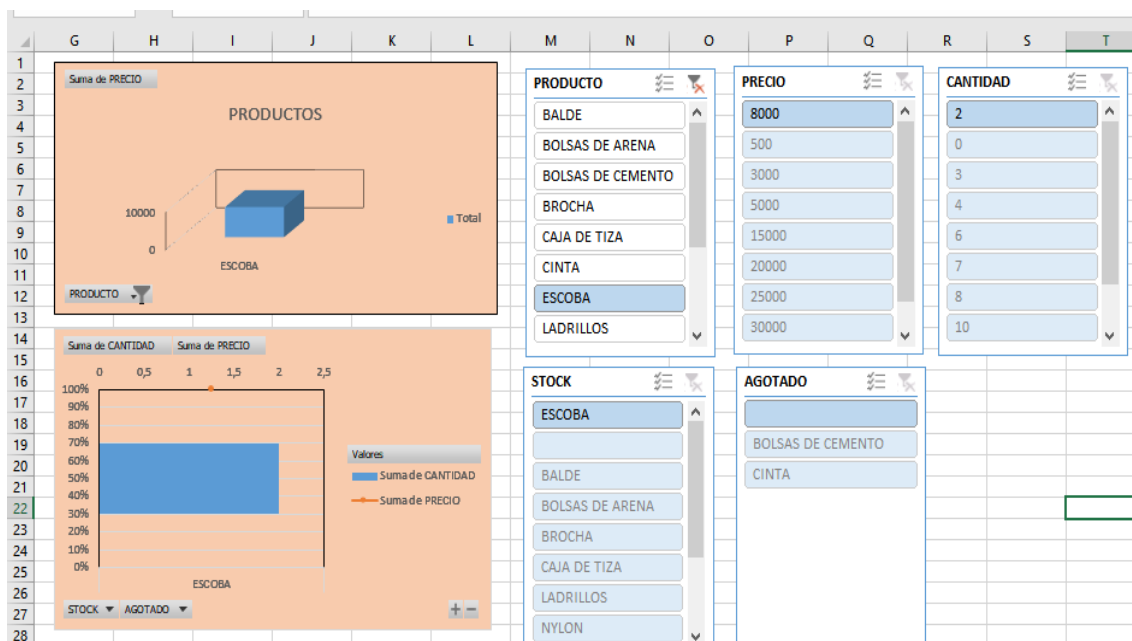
G H I J K L M N O P Q R S T

1
2
3
4
5
6
7
8
9
10
11
12
13
14
15
16
17
18
19
20
21
22
23
24
25
26
27
28

Suma de PRECIO

PRODUCTOS

10000
0

ESCOBA

Total

PRODUCTO

Suma de CANTIDAD Suma de PRECIO

0 0,5 1 1,5 2 2,5

100%
90%
80%
70%
60%
50%
40%
30%
20%
10%
0%

ESCOBA

Valores
Suma de CANTIDAD
Suma de PRECIO

STOCK AGOTADO

PRODUCTO
BALDE
BOLSAS DE ARENA
BOLSAS DE CEMENTO
BROCHA
CAJA DE TIZA
CINTA
ESCOBA
LADRILLOS

PRECIO
8000
500
3000
5000
15000
20000
25000
30000

CANTIDAD
2
0
3
4
6
7
8
10

STOCK
ESCOBA

BALDE
BOLSAS DE ARENA
BROCHA
CAJA DE TIZA
LADRILLOS
NYLON

AGOTADO

BOLSAS DE CEMENTO
CINTA